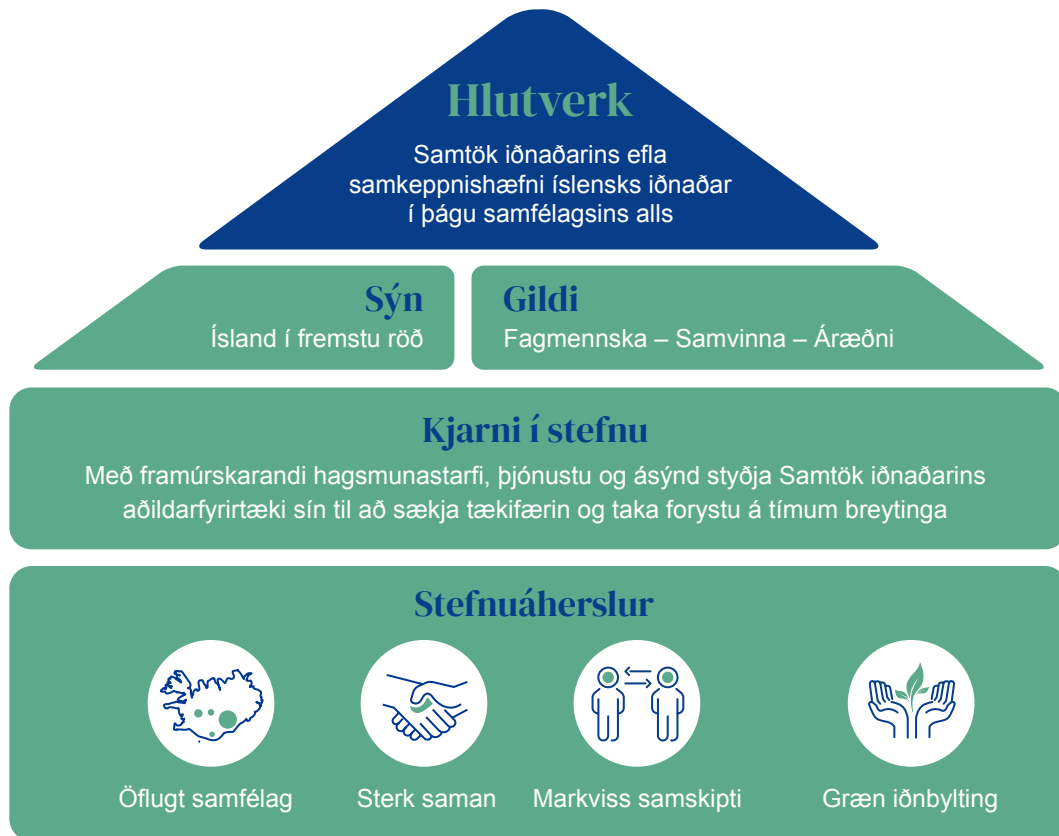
Hlutverk

Samtök iðnaðarins efla samkeppnishæfni íslensks iðnaðar í þágu samfélagsins alls

Sýn

Ísland í fremstu röð

Gildi

Fagmennska – Samvinna – Áræðni

Kjarni í stefnu

Með framúrskarandi hagsmunastarfi, þjónustu og ásýnd styðja Samtök iðnaðarins aðildarfyrirtæki sín til að sækja tækifærin og taka forystu á tímum breytinga

Stefnuáherslur

Öflugt samfélag

Sterk saman

Markviss samskipti

Græn iðnbylting